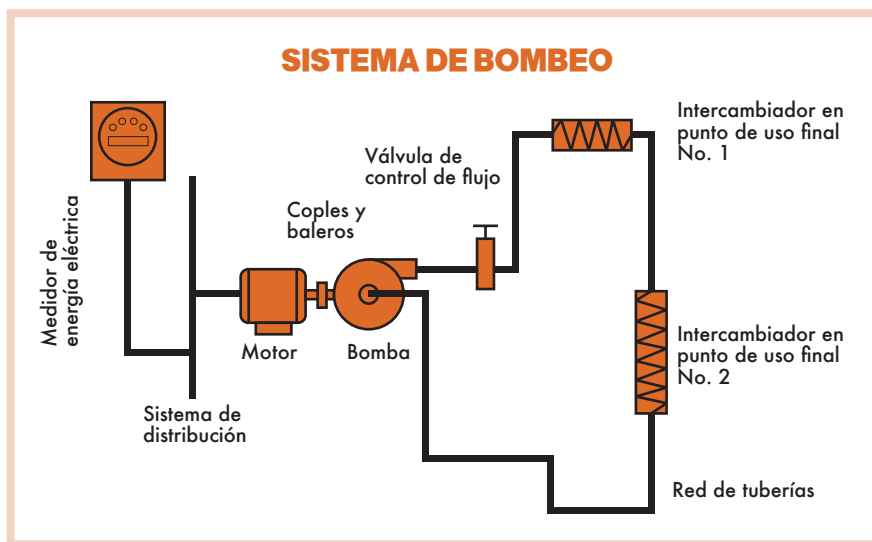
SISTEMA DE BOMBEO

Medidor de energía eléctrica

Válvula de control de flujo

Intercambiador en punto de uso final No. 1

Coples y baleros

Motor

Bomba

Intercambiador en punto de uso final No. 2

Sistema de distribución

Red de tuberías